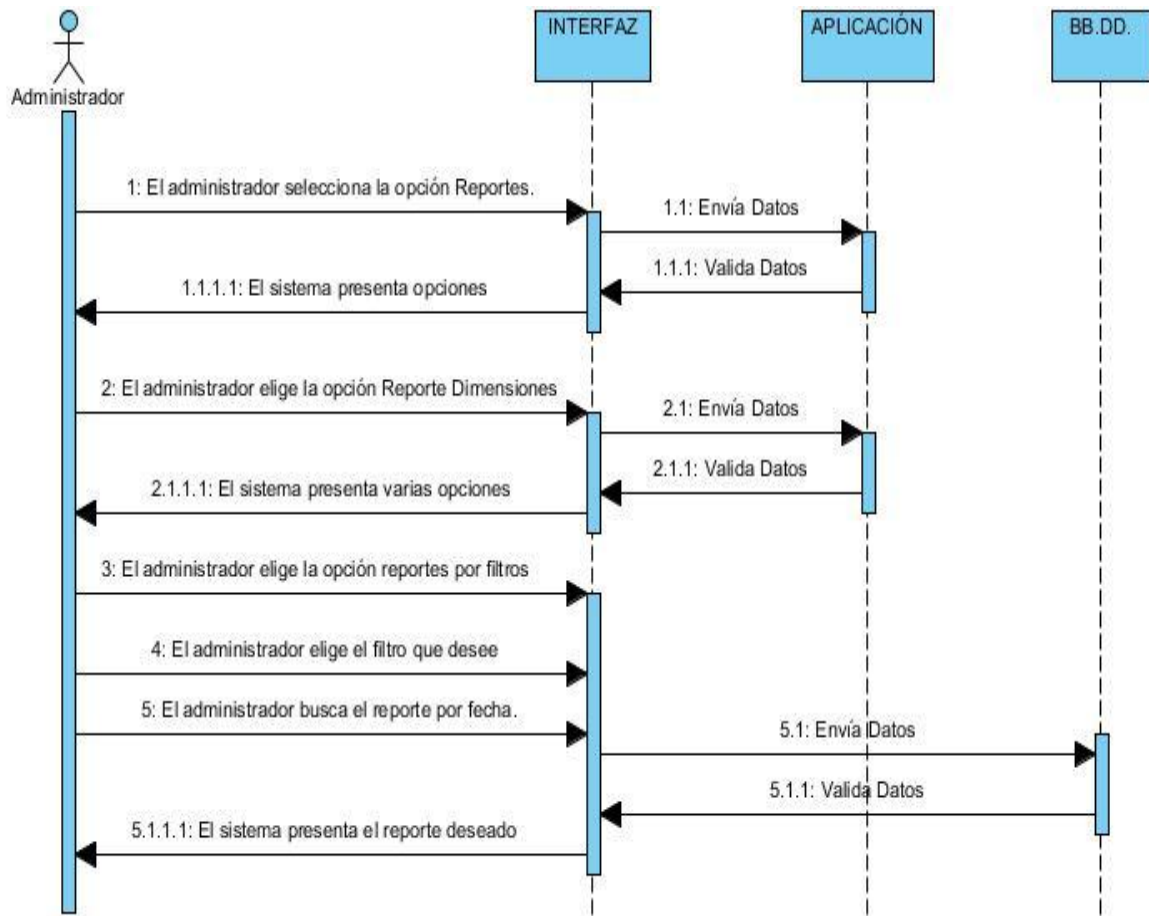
Administrador

INTERFAZ

APLICACIÓN

BB.DD.

1: El administrador selecciona la opción Reportes.

1.1: Envía Datos

1.1.1: Valida Datos

1.1.1.1: El sistema presenta opciones

2: El administrador elige la opción Reporte Dimensiones

2.1: Envía Datos

2.1.1: Valida Datos

2.1.1.1: El sistema presenta varias opciones

3: El administrador elige la opción reportes por filtros

4: El administrador elige el filtro que desee

5: El administrador busca el reporte por fecha.

5.1: Envía Datos

5.1.1: Valida Datos

5.1.1.1: El sistema presenta el reporte deseado